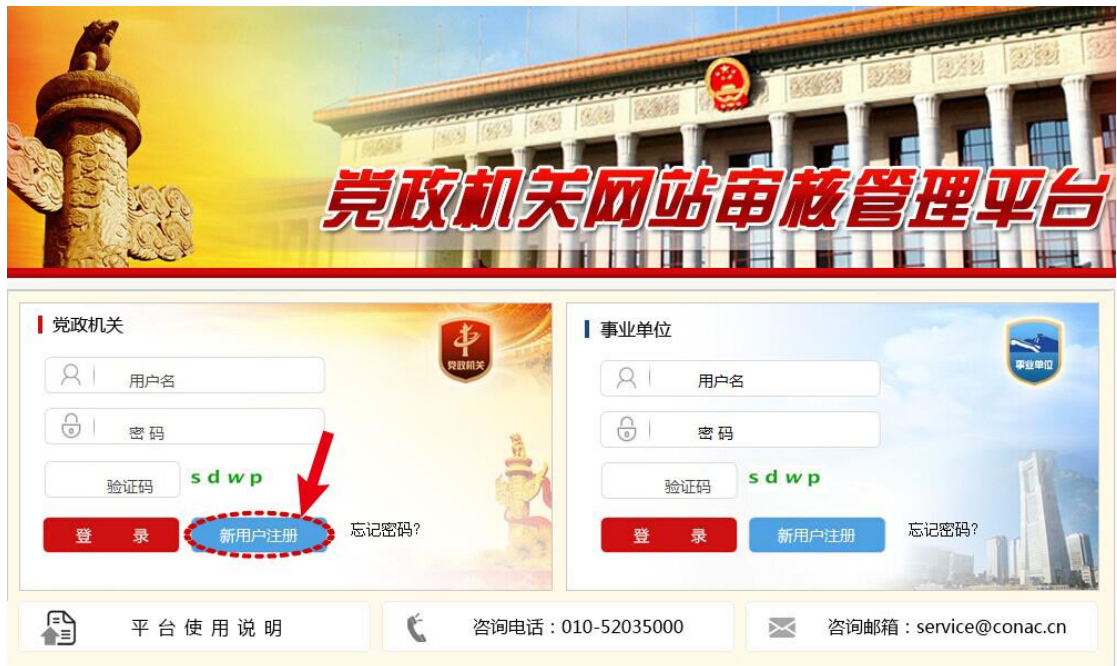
党政机关网站审核管理平台

党政机关

党政机关

用户名

密 码

验证码 sdwp

登 录

新用户注册

忘记密码?

事业单位

事业单位

用户名

密 码

验证码 sdwp

登 录

新用户注册

忘记密码?

平台使用说明

咨询电话：010-52035000

咨询邮箱：service@conac.cn